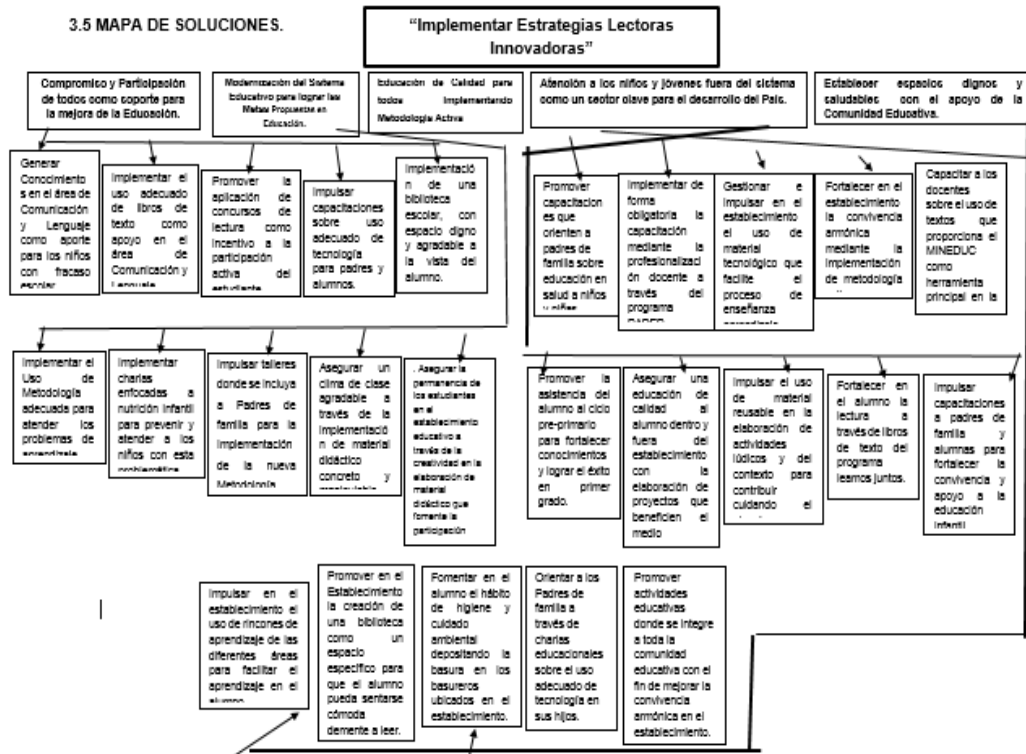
3.5 MAPA DE SOLUCIONES.

"Implementar Estrategias Lectoras Innovadoras"

Compromiso y Participación de todos como soporte para la mejora de la Educación.

Modernización del Sistema Educativo para lograr las Metas Propuestas en Educación.

Educación de Calidad para todos Implementando Metodología Activa

Atención a los niños y jóvenes fuera del sistema como un sector clave para el desarrollo del País.

Establecer espacios dignos y saludables con el apoyo de la Comunidad Educativa.

Generar Conocimientos en el área de Comunicación y Lenguaje como aporte para los niños con fracaso escolar

Implementar el uso adecuado de libros de texto como apoyo en el área de Comunicación y Lenguaje

Promover la aplicación de concursos de lectura como incentivo a la participación activa del estudiante

Impulsar capacitaciones sobre uso adecuado de tecnología para padres y alumnos.

Implementación de una biblioteca escolar, con espacio digno y agradable a la vista del alumno.

Promover capacitaciones que orienten a padres de familia sobre educación en salud a niños y niñas

Implementar de forma obligatoria la capacitación mediante la profesionalización docente a través del programa PADEP

Gestionar e impulsar en el establecimiento el uso de material tecnológico que facilite el proceso de enseñanza aprendizaje

Fortalecer en el establecimiento la convivencia armónica mediante la implementación de metodología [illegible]

Capacitar a los docentes sobre el uso de textos que proporciona el MINEDUC como herramienta principal en la

Implementar el Uso de Metodología adecuada para atender los problemas de aprendizaje

Implementar charlas enfocadas a nutrición infantil para prevenir y atender a los niños con esta problemática

Impulsar talleres donde se incluya a Padres de familia para la implementación de la nueva Metodología

Asegurar un clima de clase agradable a través de la implementación de material didáctico concreto y manipulable

. Asegurar la permanencia de los estudiantes en el establecimiento educativo a través de la creatividad en la elaboración de material didáctico que fomente la participación

Promover la asistencia del alumno al ciclo pre-primario para fortalecer conocimientos y lograr el éxito en primer grado.

Asegurar una educación de calidad al alumno dentro y fuera del establecimiento con la elaboración de proyectos que beneficien el medio

Impulsar el uso de material reusable en la elaboración de actividades lúdicas y del contexto para contribuir cuidando el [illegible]

Fortalecer en el alumno la lectura a través de libros de texto del programa leamos juntos.

Impulsar capacitaciones a padres de familia y alumnos para fortalecer la convivencia y apoyo a la educación infantil

Impulsar en el establecimiento el uso de rincones de aprendizaje de las diferentes áreas para facilitar el aprendizaje en el alumno

Promover en el Establecimiento la creación de una biblioteca como un espacio específico para que el alumno pueda sentarse cómoda demente a leer.

Fomentar en el alumno el hábito de higiene y cuidado ambiental depositando la basura en los basureros ubicados en el establecimiento.

Orientar a los Padres de familia a través de charlas educacionales sobre el uso adecuado de tecnología en sus hijos.

Promover actividades educativas donde se integre a toda la comunidad educativa con el fin de mejorar la convivencia armónica en el establecimiento.